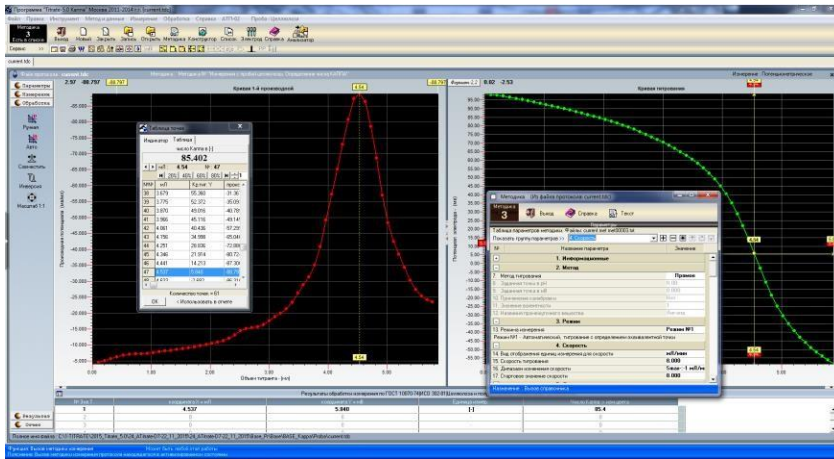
Программа "Titrate 5.0 Капля" Москва 2011-2014 гг. [current.tdc]

Файл Правка Инструмент Методы данных Измерение Обработка Справка АТП-02 Пробы-Ценности

Методика 3

Выход Новый Закрыть Запись Открыть Метадиск Конструктор Список Электрод Справка Калибратор

current.tdc

Параметры
Измерения
Обработка

Режим
Авто
Самоспуск
Интервал
Масштаб 1:1

2.97 -88.797 -88.797

Кривая 1-я производной

4.54

-88.797 Функция 2.2 8.92 -2.53

Кривая титрования

Таблица точек

Индикатор Таблица

число Капли в [-]

85.402

мЛ 4.54 N 47

| NN | мЛ | Кр.тит.Y | произ.+ |
|---|---|---|---|
| 38 | 3.679 | 55.360 | -31.36 |
| 39 | 3.775 | 52.372 | -35.03 |
| 40 | 3.870 | 49.016 | -40.78 |
| 41 | 3.966 | 45.176 | -49.14 |
| 42 | 4.061 | 40.436 | -57.29 |
| 43 | 4.156 | 34.998 | -65.04 |
| 44 | 4.251 | 28.836 | -73.08 |
| 45 | 4.346 | 21.814 | -80.72 |
| 46 | 4.441 | 14.213 | -87.30 |
| 47 | 4.537 | 5.840 | -85.40 |
| 48 | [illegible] | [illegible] | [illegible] |

Количество точек = 61

ОК Использовать в отчете

Производная потенциала (мВ/мл)

Объем титранта - (мл)

Потенциал электрода (мВ)

Методика (Из файла протокола current.tdc)

Методика 3 Выход Справка Текст

Таблица параметров методики. Файлы: current.tdc

Показать группы параметров

| № | Название параметра | Значение |
|---|---|---|
| | 1. Информационные | |
| | 2. Метод | |
| 7 | Метод титрования | Прямое |
| | 3. Режим | |
| 13 | Режим измерения | Режим №1 |
| | Режим №1 - Автоматический, титрование с определением эквивалентной точки | |
| | 4. Скорость | |
| 14 | Ед. отображения единиц измерения для скорости | мЛ/мин |
| 15 | Скорость титрования | 0.000 |
| 16 | Диапазон изменения скорости | 5мин - 1 мЛ/мин |
| 17 | Стартовое значение скорости | 0.000 |

Название - Вызов справочника

Результаты обработки измерения по ГОСТ 10070 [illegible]

| № Экв.Т | координата X в мЛ | координата Y в мВ | Единица | Число Капли в [-] |
|---|---|---|---|---|
| 1 | 4.537 | 5.840 | [-] | 85.4 |

Результаты
Печать

Полное имя файла: C:\\TITRATE\2015_Titrate_5.0\24_ATitrate\07.02_11_2015\24_ATitrate\07.02_11_2015\Base_Pr\Base\BASE_Kappa\Probs\current.tdc